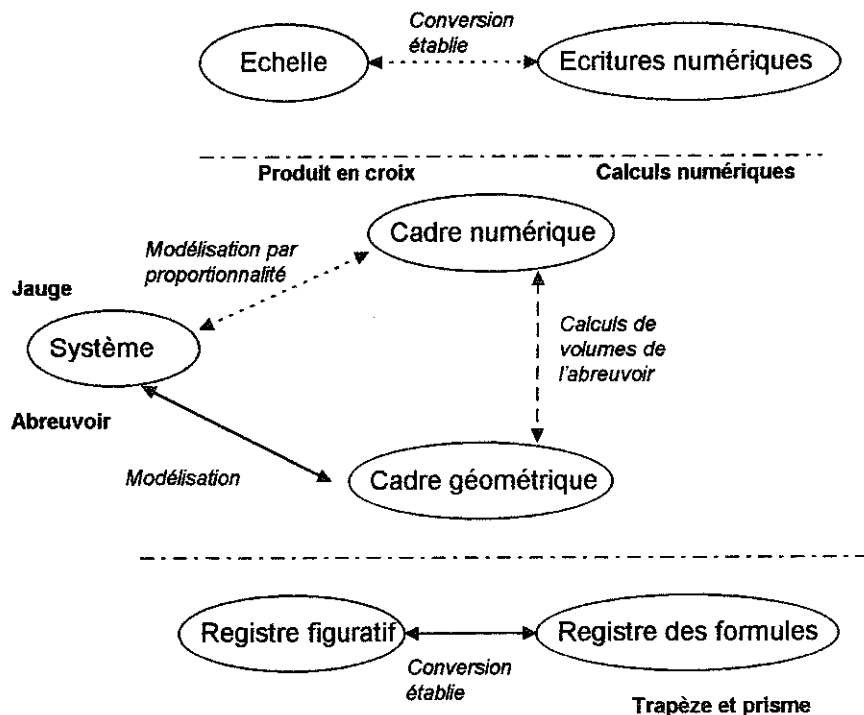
Conversion établie

Echelle

Ecritures numériques

Produit en croix

Calculs numériques

Modélisation par proportionnalité

Cadre numérique

Jauge

Système

Calculs de volumes de l'abreuvoir

Abreuvoir

Modélisation

Cadre géométrique

Registre figuratif

Registre des formules

Conversion établie

Trapèze et prisme